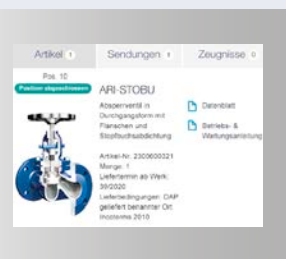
Artikel 1 Sendungen 0 Zeugnisse 0

Pos. 10
Position abgeschlossen

ARI-STOBU

Absperrventil in Durchgangsform mit Flanschen und Stopfbuchsabdichtung

Artikel-Nr.: 2300600021
Menge: 1
Liefertermin ab Werk: 39/2020
Lieferbedingungen: DAP geliefert benannter Ort Incoterms 2010

Datenblatt

Betriebs- & Wartungsanleitung